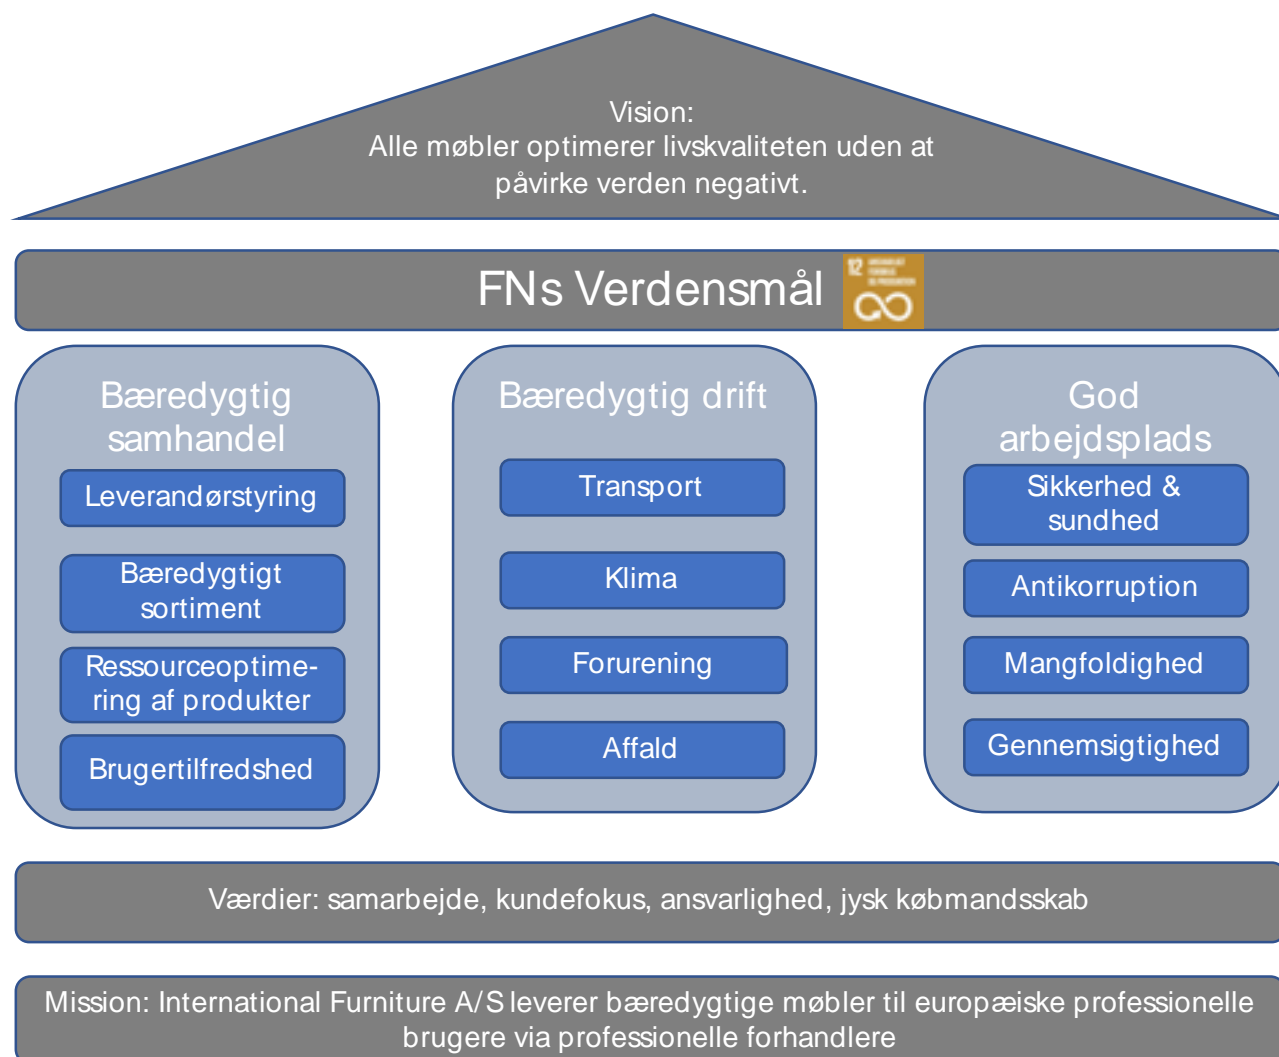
Vision:
Alle møbler optimerer livskvaliteten uden at påvirke verden negativt.

FNs Verdensmål

12

Bæredygtig samhandel

Leverandørstyring

Bæredygtigt sortiment

Ressourceoptimering af produkter

Brugertilfredshed

Bæredygtig drift

Transport

Klima

Forurening

Affald

God arbejdsplads

Sikkerhed & sundhed

Antikorruption

Mangfoldighed

Gennemsigtighed

Værdier: samarbejde, kundefokus, ansvarlighed, jysk købmandsskab

Mission: International Furniture A/S leverer bæredygtige møbler til europæiske professionelle brugere via professionelle forhandlere